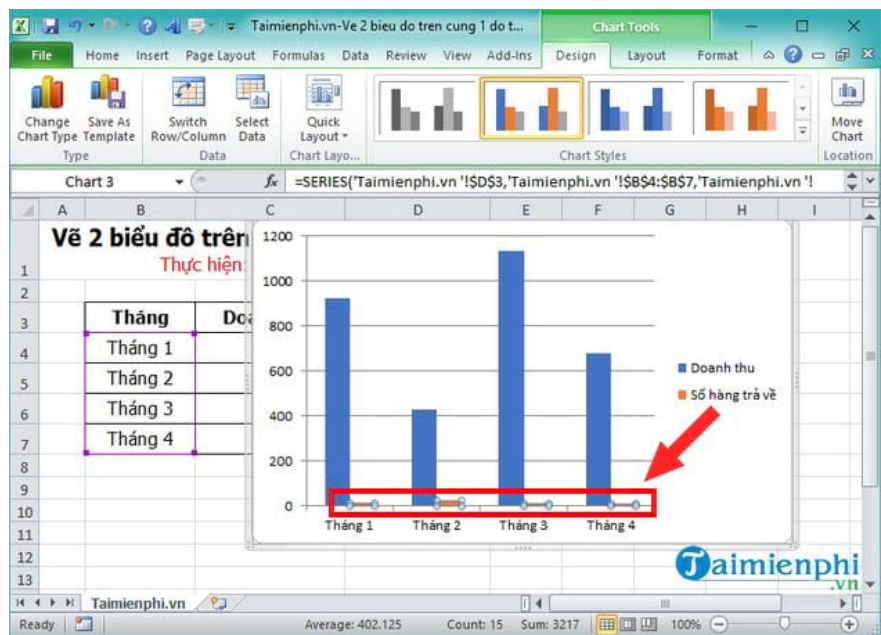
Taimienphi.vn-Ve 2 bieu do tren cung 1 do t...
Chart Tools
File Home Insert Page Layout Formulas Data Review View Add-Ins Design Layout Format

Change Chart Type
Save As Template
Type
Switch Row/Column
Select Data
Data
Quick Layout
Chart Layo...
Chart Styles
Move Chart
Location

Chart 3
$f_x$ =SERIES('Taimienphi.vn '!$D$3,'Taimienphi.vn '!$B$4:$B$7,'Taimienphi.vn '!

A B C D E F G H I
1 Vẽ 2 biểu đồ trên
Thực hiện:
2
3 Tháng Doa
4 Tháng 1
5 Tháng 2
6 Tháng 3
7 Tháng 4
8
9
10
11
12
13

1200
1000
800
600
400
200
0
Tháng 1 Tháng 2 Tháng 3 Tháng 4
Doanh thu
Số hàng trả về

Taimienphi
.vn

Taimienphi.vn
Ready
Average: 402.125 Count: 15 Sum: 3217 100%